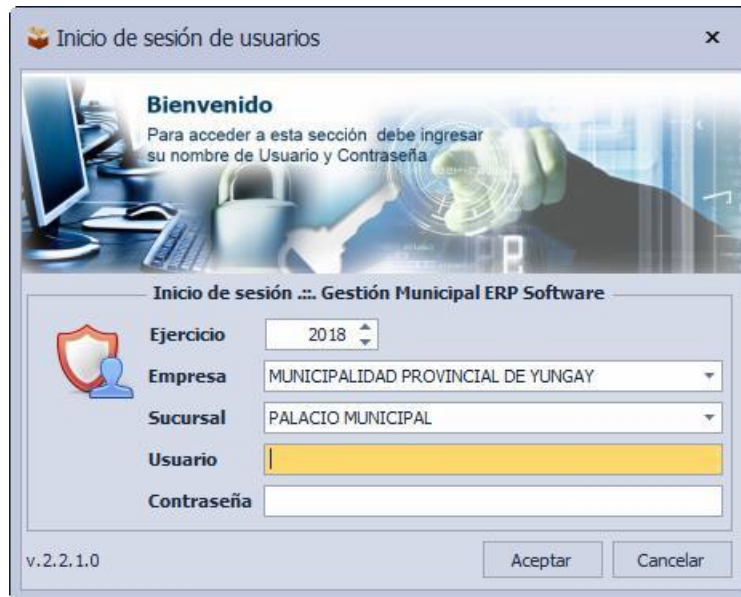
Inicio de sesión de usuarios

×

Bienvenido

Para acceder a esta sección debe ingresar su nombre de Usuario y Contraseña

Inicio de sesión .::. Gestión Municipal ERP Software

Ejercicio 2018

Empresa MUNICIPALIDAD PROVINCIAL DE YUNGAY

Sucursal PALACIO MUNICIPAL

Usuario

Contraseña

v.2.2.1.0

Aceptar

Cancelar